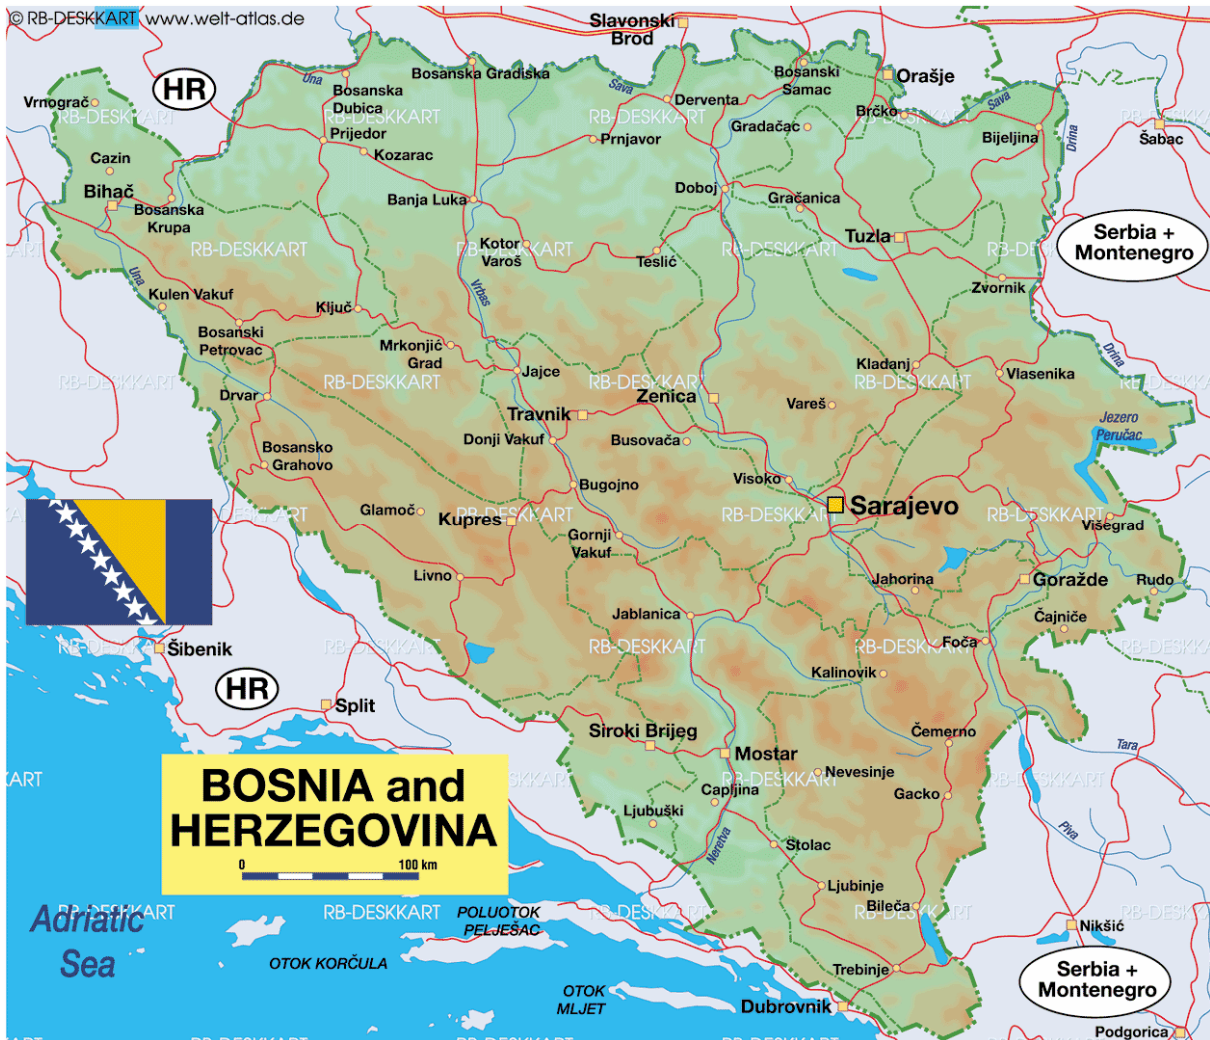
© RB-DESKKART www.welt-atlas.de

Slavonski Brod
HR
Vrnograč
Una
Bosanska Gradiška
Bosanska Dubica
Sava
Derventa
Bosanski Samac
Orašje
Prijedor
Prnjavor
Brčko
Sava
Cazin
Kozarac
Gradačac
Bijeljina
Šabac
Drina
Bihać
Bosanska Krupa
Banja Luka
Doboj
Gračanica
Kotor Varoš
Teslić
Tuzla
Serbia + Montenegro
Una
Kulen Vakuf
Vrbas
Zvornik
Ključ
Bosanski Petrovac
Mrkonjić Grad
Jajce
Kladanj
Vlasenika
Drina
Drvar
Travnik
Zenica
Vareš
Jezero Perućac
Donji Vakuf
Busovača
Bosansko Grahovo
Bugojno
Visoko
Glamoč
Kupres
Sarajevo
Višegrad
Gornji Vakuf
Livno
Jahorina
Goražde
Rudo
Jablanica
Čajniče
Šibenik
Foča
HR
Kalinovik
Split
Čemerno
Siroki Brijeg
Mostar
Tara
Nevesinje
BOSNIA and HERZEGOVINA
Capljina
Gacko
0
100 km
Ljubuški
Piva
Neretva
Stolac
Ljubinje
Adriatic Sea
POLUOTOK PELJEŠAC
Bileća
Nikšić
OTOK KORČULA
Trebinje
Serbia + Montenegro
OTOK MLJET
Dubrovnik
Podgorica
RB-DESKKART